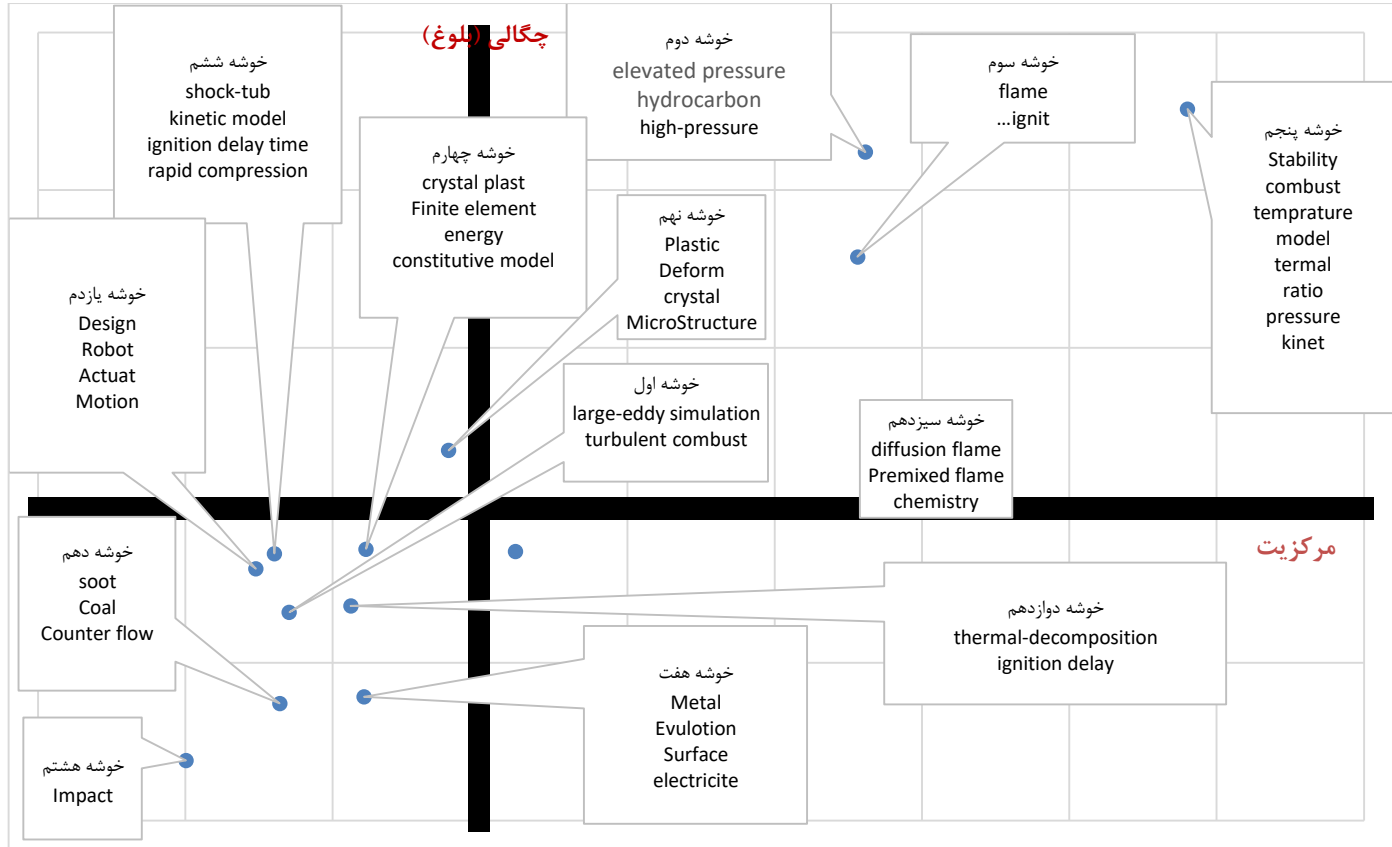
چگالی (بلوغ)

خوشه ششم
shock-tub
kinetic model
ignition delay time
rapid compression

خوشه دوم
elevated pressure
hydrocarbon
high-pressure

خوشه سوم
flame
...ignit

خوشه پنجم
Stability
combust
temprature
model
termal
ratio
pressure
kinet

خوشه چهارم
crystal plast
Finite element
energy
constitutive model

خوشه نهم
Plastic
Deform
crystal
MicroStructure

خوشه یازدم
Design
Robot
Actuat
Motion

خوشه اول
large-eddy simulation
turbulent combust

خوشه سیزدهم
diffusion flame
Premixed flame
chemistry

مرکزیت

خوشه دهم
soot
Coal
Counter flow

خوشه دوازدهم
thermal-decomposition
ignition delay

خوشه هفت
Metal
Evulotion
Surface
electricite

خوشه هشتم
Impact